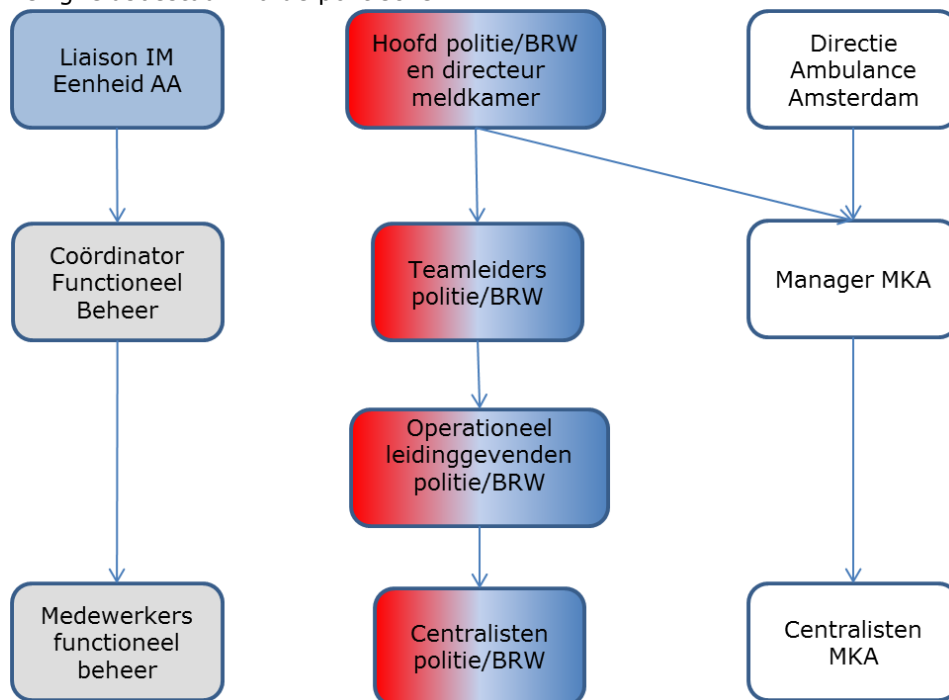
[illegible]

Liaison IM Eenheid AA

Hoofd politie/BRW en directeur meldkamer

Directie Ambulance Amsterdam

Coördinator Functioneel Beheer

Teamleiders politie/BRW

Manager MKA

Operationeel leidinggevenden politie/BRW

Medewerkers functioneel beheer

Centralisten politie/BRW

Centralisten MKA